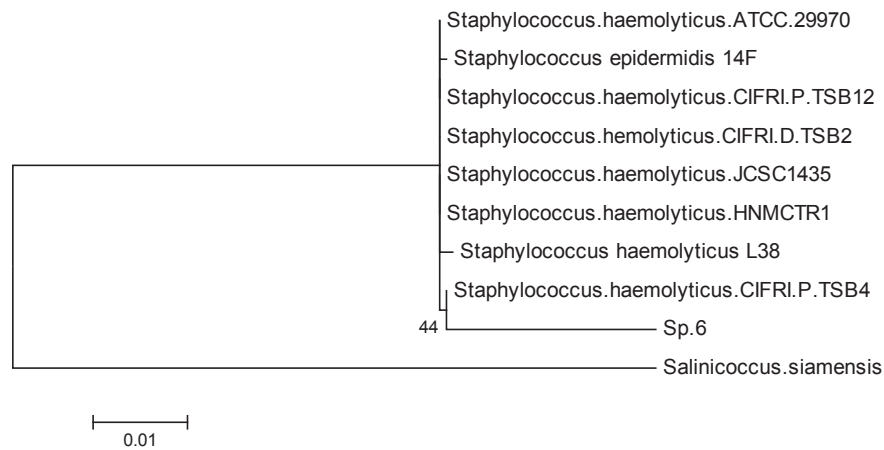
Staphylococcus.haemolyticus.ATCC.29970
Staphylococcus epidermidis 14F
Staphylococcus.haemolyticus.CIFRI.P.TSB12
Staphylococcus.hemolyticus.CIFRI.D.TSB2
Staphylococcus.haemolyticus.JCSC1435
Staphylococcus.haemolyticus.HNMCTR1
Staphylococcus haemolyticus L38
Staphylococcus.haemolyticus.CIFRI.P.TSB4
44
Sp.6
Salinicoccus.siamensis
0.01